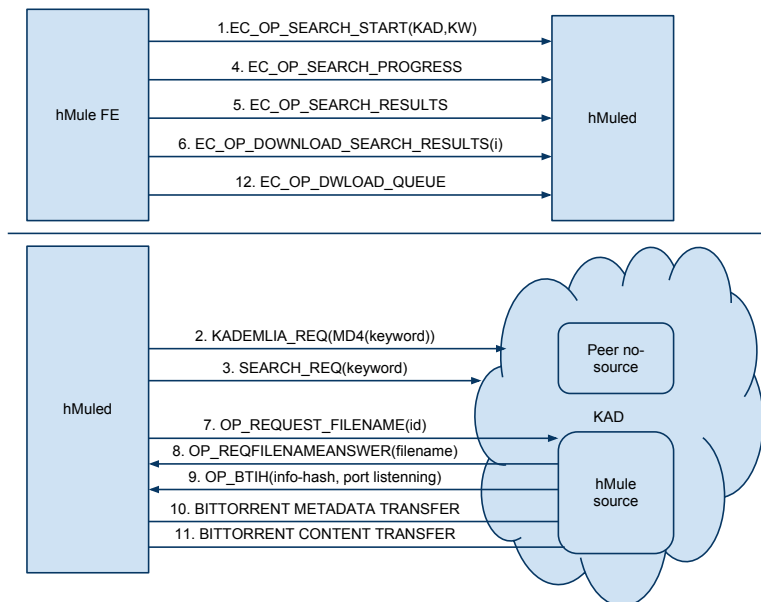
hMule FE

1.EC_OP_SEARCH_START(KAD,KW)

4. EC_OP_SEARCH_PROGRESS

5. EC_OP_SEARCH_RESULTS

6. EC_OP_DOWNLOAD_SEARCH_RESULTS(i)

12. EC_OP_DWLOAD_QUEUE

hMuled

hMuled

2. KADEMLIA_REQ(MD4(keyword))

3. SEARCH_REQ(keyword)

7. OP_REQUEST_FILENAME(id)

8. OP_REQFILENAMEANSWER(filename)

9. OP_BTIH(info-hash, port listenning)

10. BITTORRENT METADATA TRANSFER

11. BITTORRENT CONTENT TRANSFER

Peer no-source

KAD

hMule source